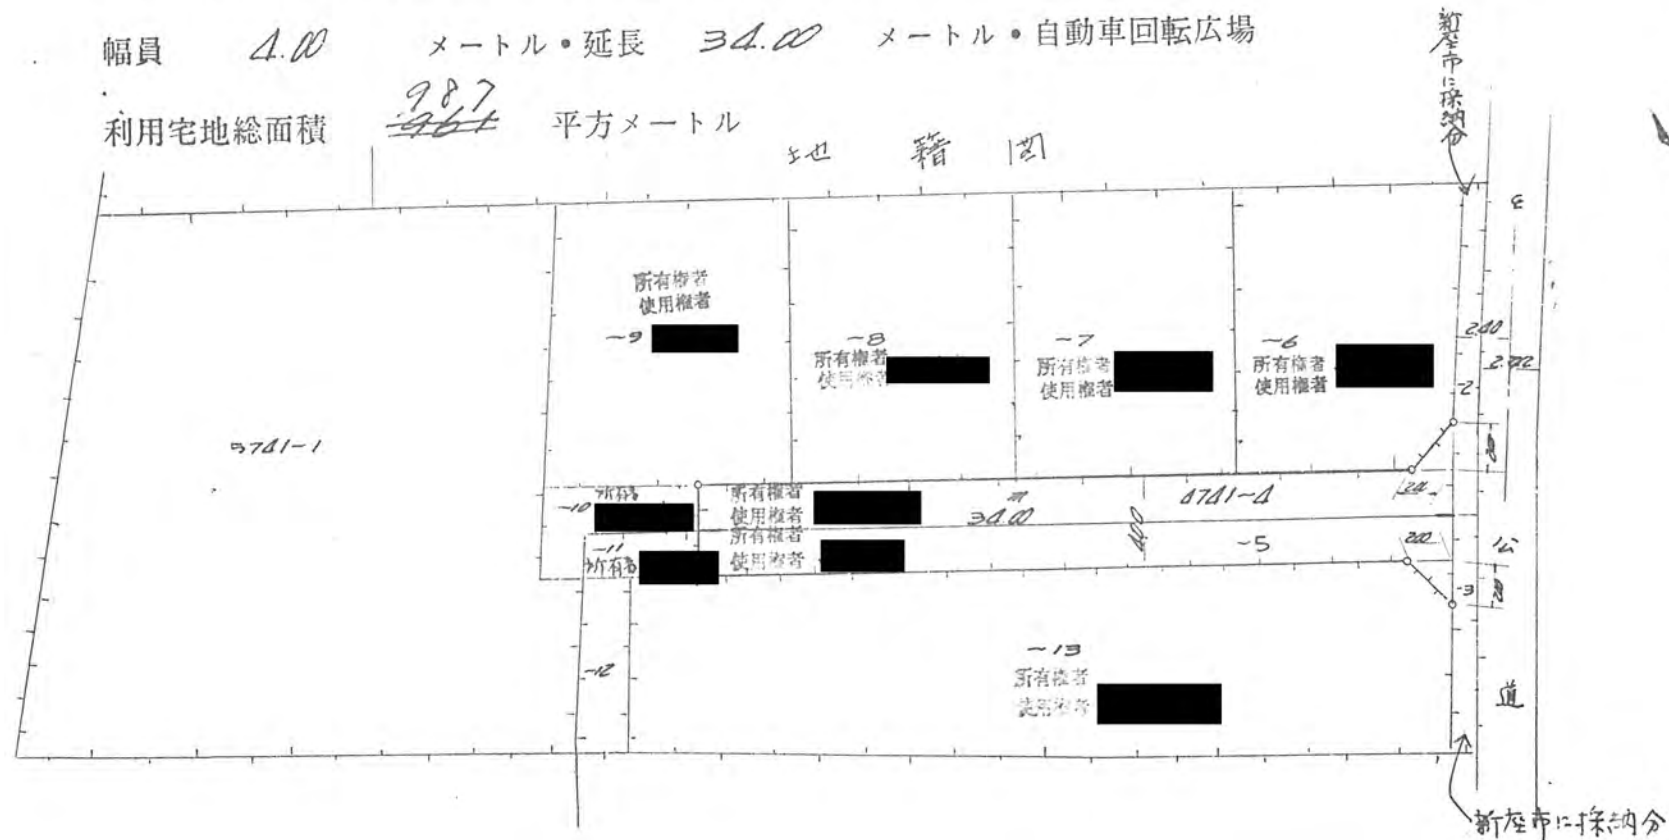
幅員 4.00 メートル・延長 34.00 メートル・自動車回転広場

利用宅地総面積 987 ~~961~~ 平方メートル

新座市に採納分

地 籍 図

所有権者
使用権者
−9 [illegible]

−8
所有権者
使用権者 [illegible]

−7
所有権者
使用権者 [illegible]

−6
所有権者
使用権者 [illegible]

2.00
2.22
−2

5741−1

−10 所有者 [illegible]
所有権者
使用権者 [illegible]
34.00
4741−4
2.00

−11
所有者 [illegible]
所有権者
使用権者 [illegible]
4.00
−5
2.00
−3

公

−13
所有権者
使用権者 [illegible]

−12

道

新座市に採納分